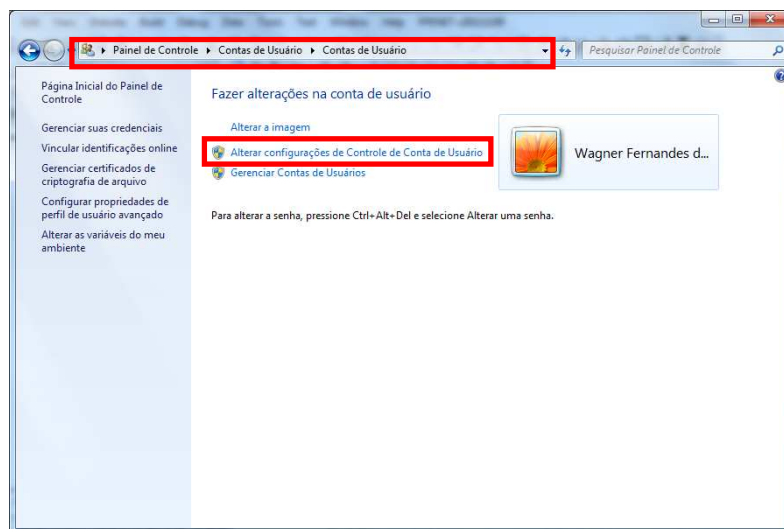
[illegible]

▸ Painel de Controle ▸ Contas de Usuário ▸ Contas de Usuário

Pesquisar Painel de Controle

Página Inicial do Painel de Controle

Gerenciar suas credenciais

Vincular identificações online

Gerenciar certificados de criptografia de arquivo

Configurar propriedades de perfil de usuário avançado

Alterar as variáveis do meu ambiente

Fazer alterações na conta de usuário

Alterar a imagem

Alterar configurações de Controle de Conta de Usuário

Gerenciar Contas de Usuários

Wagner Fernandes d...

Para alterar a senha, pressione Ctrl+Alt+Del e selecione Alterar uma senha.